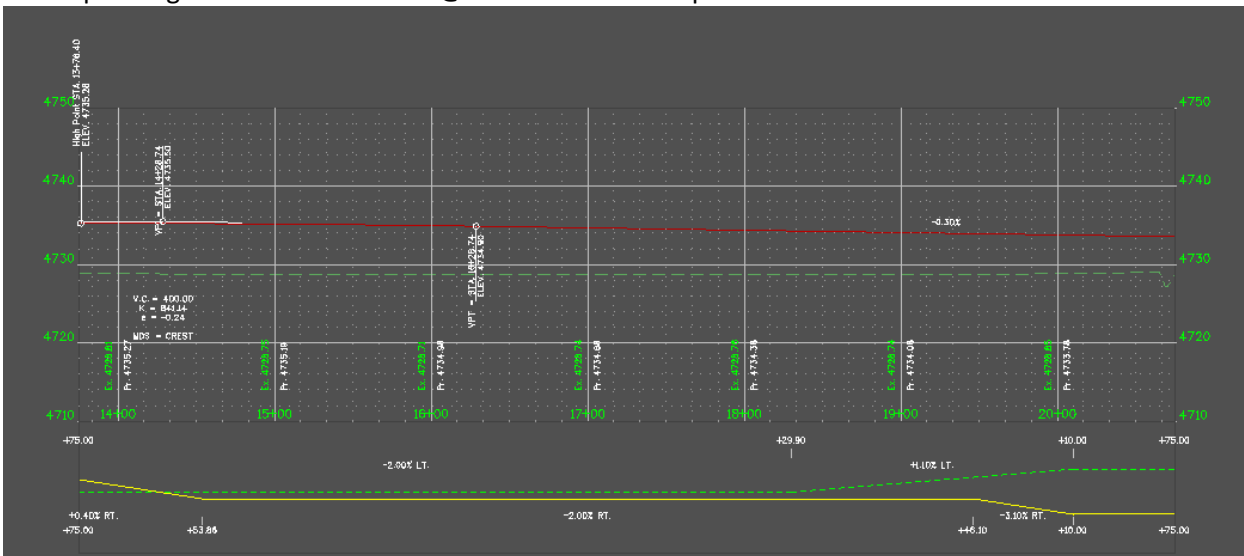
4750
4740
4730
4720
4710

4750
4740
4730
4720
4710

High Point STA 13+78.40
ELEV. 4735.28

VPC = STA 14+28.74
ELEV. 4735.50

VPT = STA 16+28.74
ELEV. 4734.90

-0.30%

V.C. = 400.00
K = 844.14
e = -0.24
MDS = CREST

Ex. 4729.20
Pr. 4735.27

Ex. 4729.75
Pr. 4735.19

Ex. 4728.71
Pr. 4734.99

Ex. 4728.74
Pr. 4734.69

Ex. 4728.70
Pr. 4734.39

Ex. 4728.74
Pr. 4734.09

Ex. 4728.80
Pr. 4733.74

14+00
15+00
16+00
17+00
18+00
19+00
20+00

+75.00
+29.90
+10.00
+75.00

-2.00% LT.
+1.10% LT.

+0.40% RT.
-2.00% RT.
-3.10% RT.

+75.00
+53.86
+46.10
+10.00
+75.00